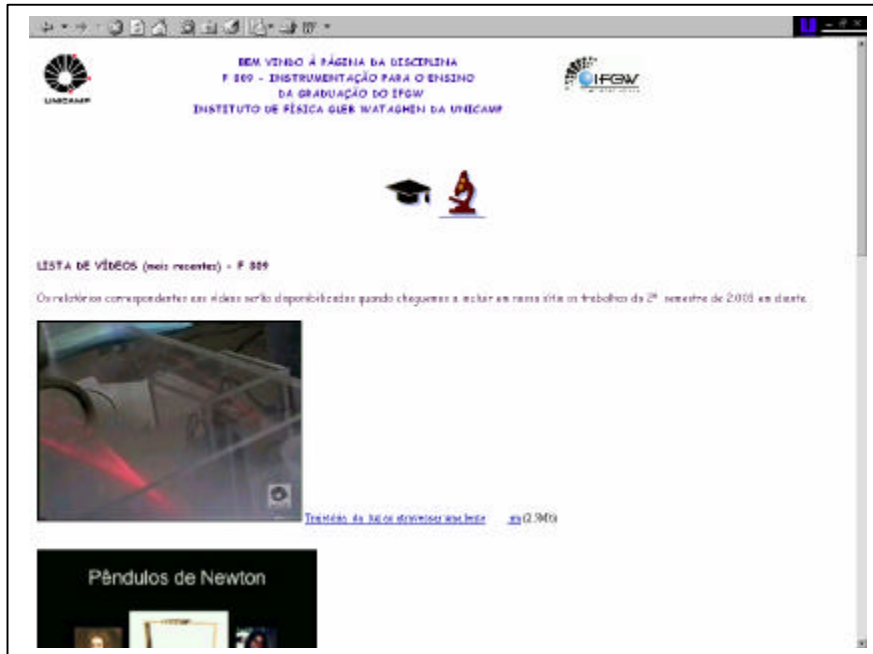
BEM VINDO À PÁGINA DA DISCIPLINA
F 809 - INSTRUMENTAÇÃO PARA O ENSINO
DA GRADUAÇÃO DO IFGW
INSTITUTO DE FÍSICA GLEB WATAGHIN DA UNICAMP

UNICAMP

IFGW

LISTA DE VÍDEOS (mais recentes) - F 809

Os relatórios correspondentes aos vídeos serão disponibilizados quando chegarmos a incluir em nosso site os trabalhos do 2º semestre de 2.003 em diante.

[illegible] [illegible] (2,9Mb)

Pêndulos de Newton